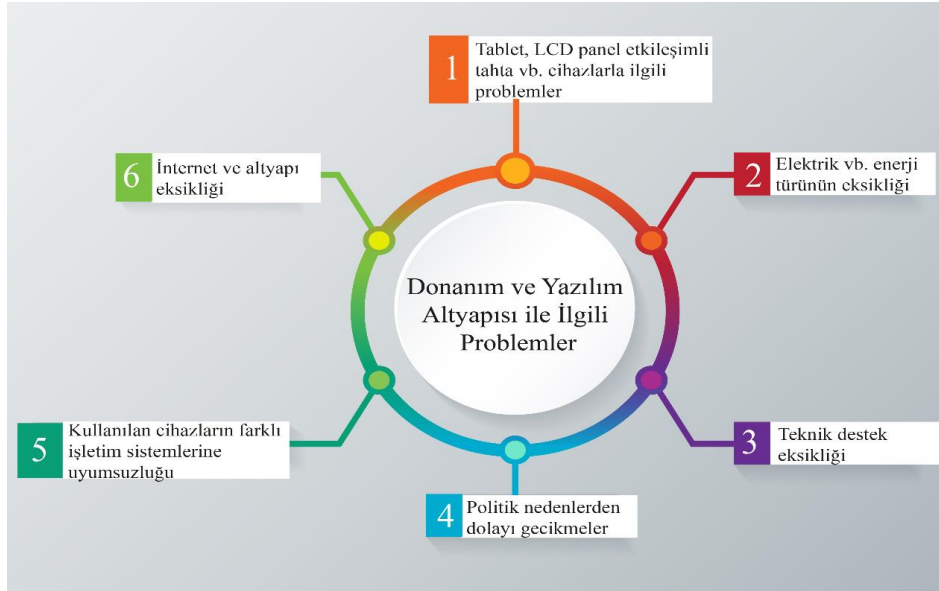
Donanım ve Yazılım Altyapısı ile İlgili Problemler

1 Tablet, LCD panel etkileşimli tahta vb. cihazlarla ilgili problemler

2 Elektrik vb. enerji türünün eksikliği

3 Teknik destek eksikliği

4 Politik nedenlerden dolayı gecikmeler

5 Kullanılan cihazların farklı işletim sistemlerine uyumsuzluğu

6 İnternet ve altyapı eksikliği